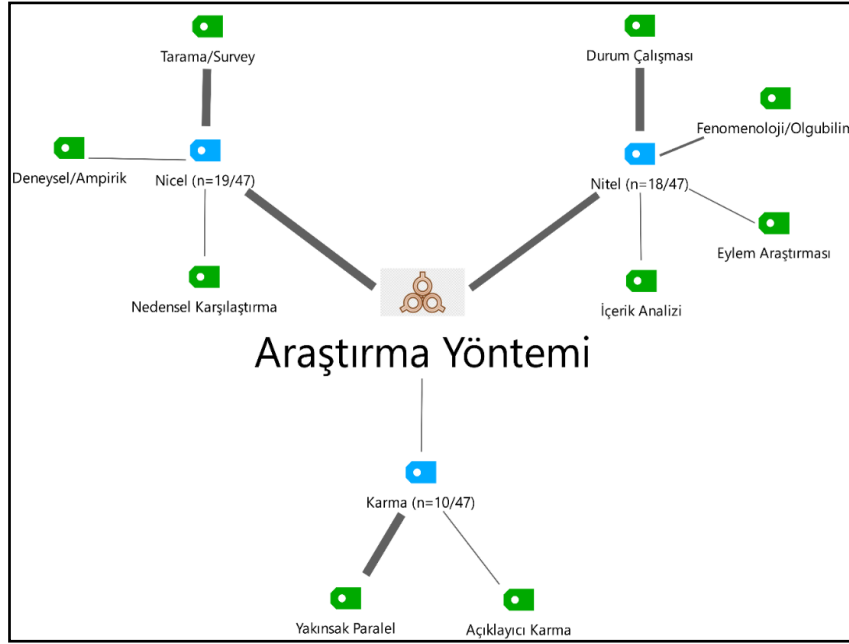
Tarama/Survey

Durum Çalışması

Fenomenoloji/Olgubilim

Deneysel/Ampirik

Nicel (n=19/47)

Nitel (n=18/47)

Eylem Araştırması

Nedensel Karşılaştırma

İçerik Analizi

Araştırma Yöntemi

Karma (n=10/47)

Yakınsak Paralel

Açıklayıcı Karma